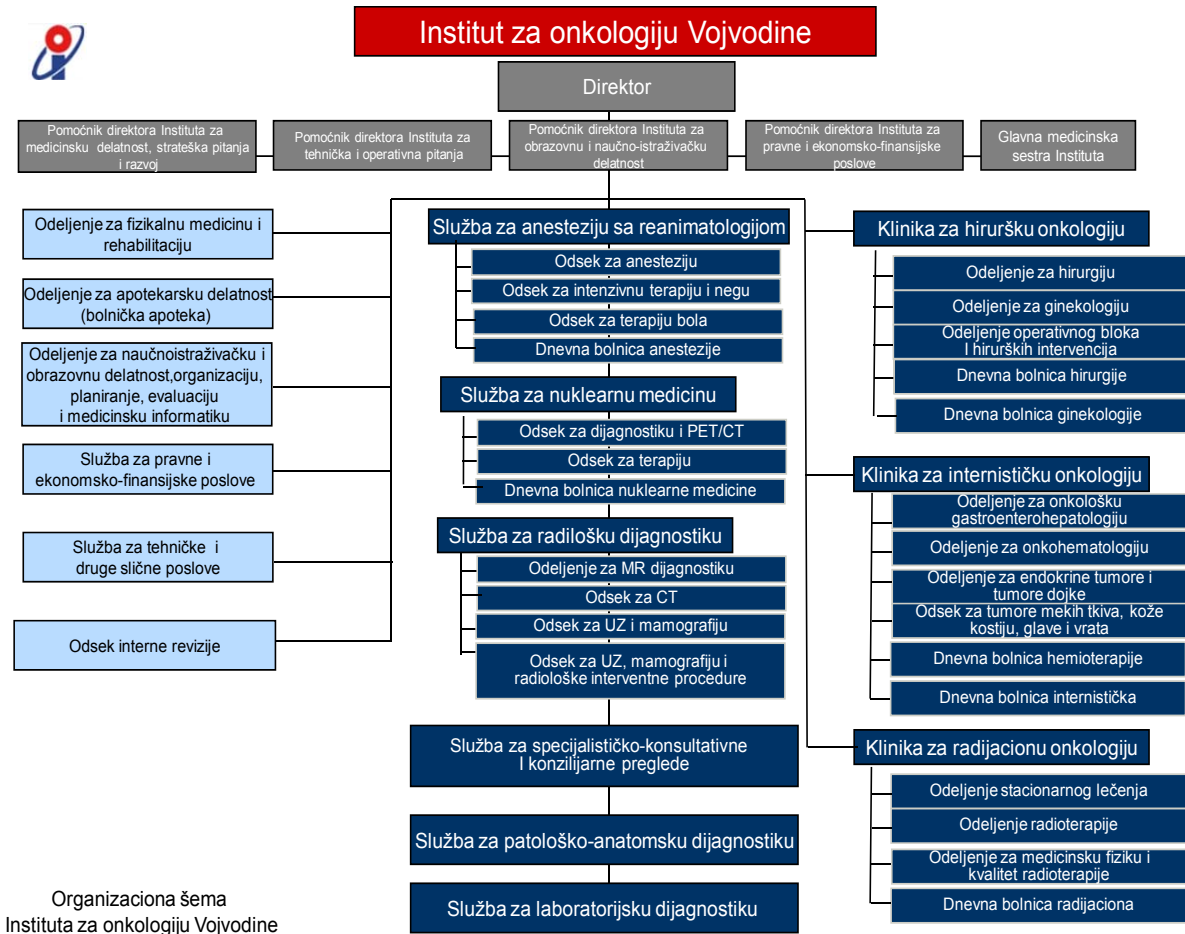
Institut za onkologiju Vojvodine

Direktor

Pomoćnik direktora Instituta za medicinsku delatnost, strateška pitanja i razvoj

Pomoćnik direktora Instituta za tehnička i operativna pitanja

Pomoćnik direktora Instituta za obrazovnu i naučno-istraživačku delatnost

Pomoćnik direktora Instituta za pravne i ekonomsko-finansijske poslove

Glavna medicinska sestra Instituta

Odeljenje za fizikalnu medicinu i rehabilitaciju

Odeljenje za apotekarsku delatnost (bolnička apoteka)

Odeljenje za naučnoistraživačku i obrazovnu delatnost,organizaciju, planiranje, evaluaciju i medicinsku informatiku

Služba za pravne i ekonomsko-finansijske poslove

Služba za tehničke i druge slične poslove

Odsek interne revizije

Služba za anesteziju sa reanimatologijom

Odsek za anesteziju

Odsek za intenzivnu terapiju i negu

Odsek za terapiju bola

Dnevna bolnica anestezije

Služba za nuklearnu medicinu

Odsek za dijagnostiku i PET/CT

Odsek za terapiju

Dnevna bolnica nuklearne medicine

Služba za radilošku dijagnostiku

Odeljenje za MR dijagnostiku

Odsek za CT

Odsek za UZ i mamografiju

Odsek za UZ, mamografiju i radiološke interventne procedure

Služba za specijalističko-konsultativne I konzilijarne preglede

Služba za patološko-anatomsku dijagnostiku

Služba za laboratorijsku dijagnostiku

Klinika za hiruršku onkologiju

Odeljenje za hirurgiju

Odeljenje za ginekologiju

Odeljenje operativnog bloka I hirurških intervencija

Dnevna bolnica hirurgije

Dnevna bolnica ginekologije

Klinika za internističku onkologiju

Odeljenje za onkološku gastroenterohepatologiju

Odeljenje za onkohematologiju

Odeljenje za endokrine tumore i tumore dojke

Odsek za tumore mekih tkiva, kože kostiju, glave i vrata

Dnevna bolnica hemioterapije

Dnevna bolnica internistička

Klinika za radijacionu onkologiju

Odeljenje stacionarnog lečenja

Odeljenje radioterapije

Odeljenje za medicinsku fiziku i kvalitet radioterapije

Dnevna bolnica radijaciona

Organizaciona šema Instituta za onkologiju Vojvodine